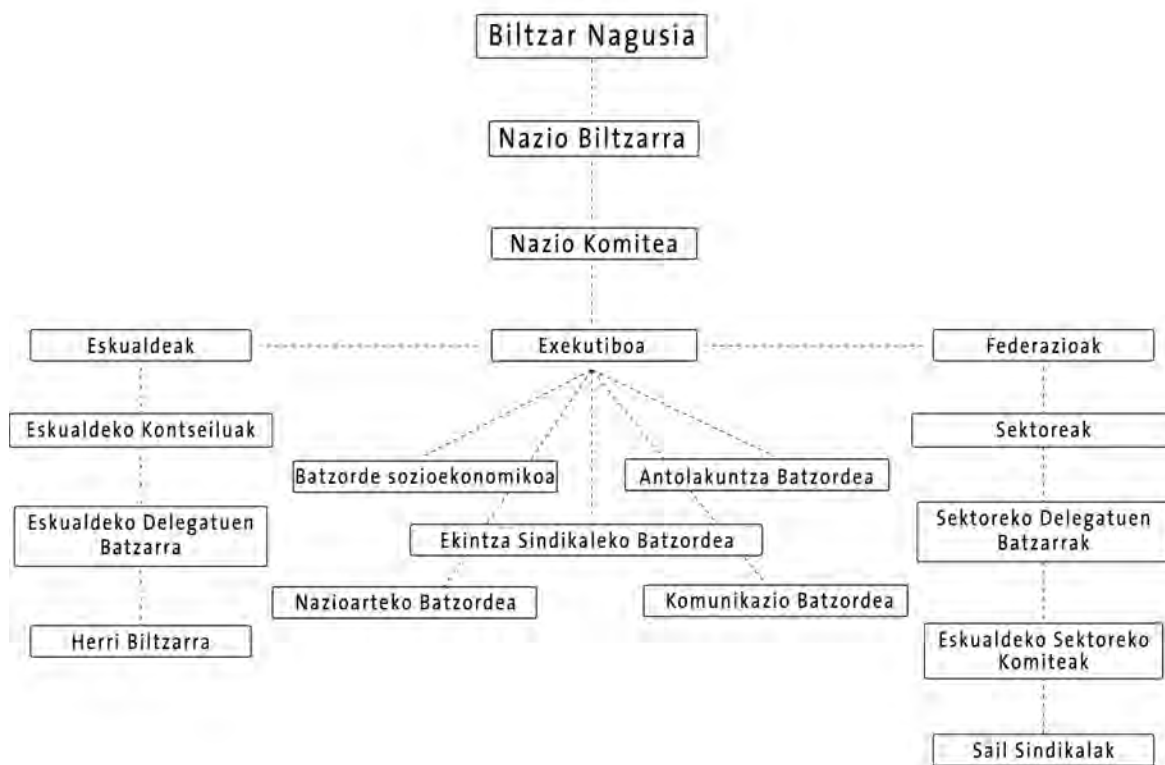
Biltzar Nagusia

Nazio Biltzarra

Nazio Komitea

Eskualdeak

Exekutiboa

Federazioak

Eskualdeko Kontseiluak

Sektoreak

Batzorde sozioekonomikoa

Antolakuntza Batzordea

Eskualdeko Delegatuen Batzarra

Ekintza Sindikaleko Batzordea

Sektoreko Delegatuen Batzarrak

Nazioarteko Batzordea

Komunikazio Batzordea

Herri Biltzarra

Eskualdeko Sektoreko Komiteak

Sail Sindikalak